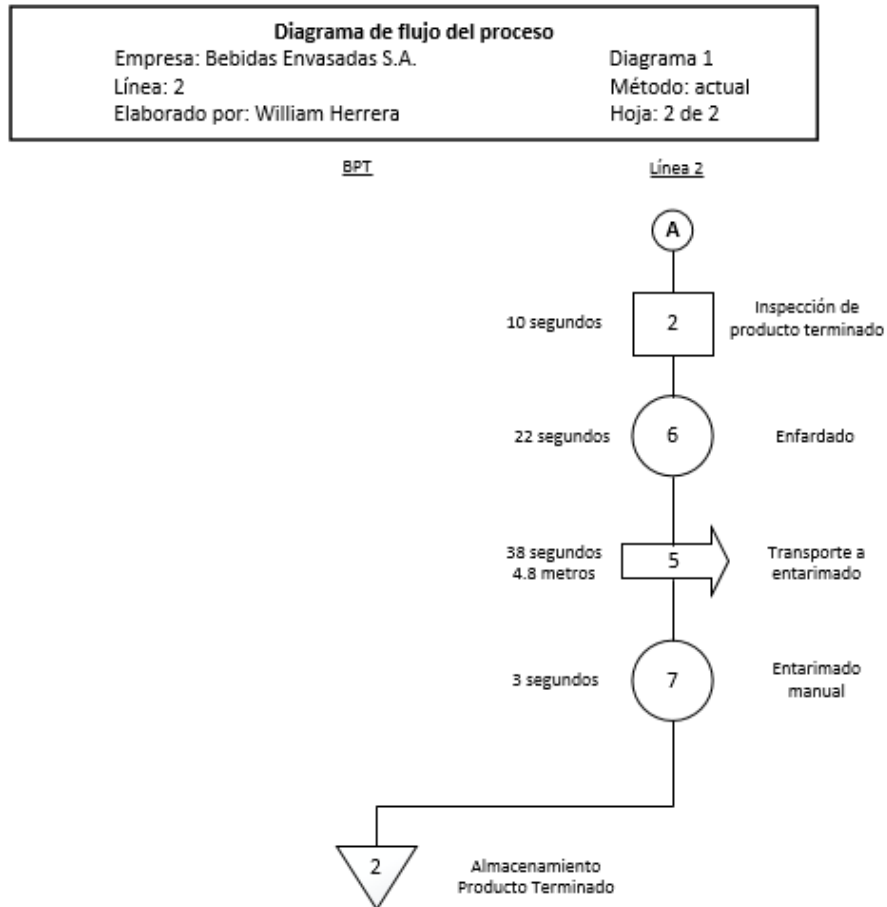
Diagrama de flujo del proceso

Empresa: Bebidas Envasadas S.A.
Línea: 2
Elaborado por: William Herrera

Diagrama 1
Método: actual
Hoja: 2 de 2

BPT

Línea 2

A

10 segundos
2
Inspección de producto terminado

22 segundos
6
Enfardado

38 segundos
4.8 metros
5
Transporte a entarimado

3 segundos
7
Entarimado manual

2
Almacenamiento Producto Terminado